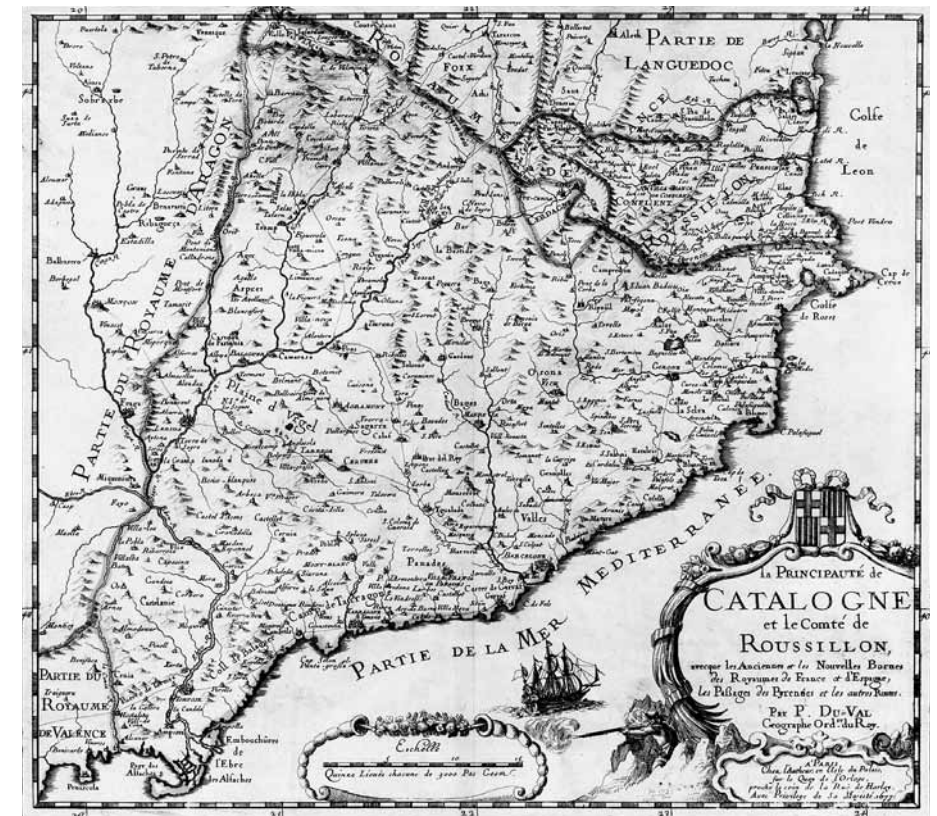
La Principauté de
CATALOGNE
et le Comté de
ROUSSILLON,
avecque les Anciennes et les Nouvelles Bornes des Royaumes de France et d'Espagne, Les Passages des Pyrenées et les autres Routes.
Par P. DU-VAL
Geographe Ord. du Roy.

A PARIS
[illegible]

PARTIE DE LANGUEDOC

Golfe de Leon

Golfe de Roses

Cap de Creus

Port Vendre

PARTIE DU ROYAUME D'ARAGON

PARTIE DU ROYAUME DE VALENCE

PARTIE DE LA MER MEDITERRANEE

ROUSSILLON

CONFLENT

CERDAGNE

FOIX

Plaine d'Vrgel

Camp de Taragone

Embouchûre de l'Ebre

Sobrarbe

Ribagorze

Valles

Penades

Barcelone

Tortose

Lerida

Girone

Vic

Urgel

Echelle

Quinze Lieües chacune de 3000 Pas Geom.

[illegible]